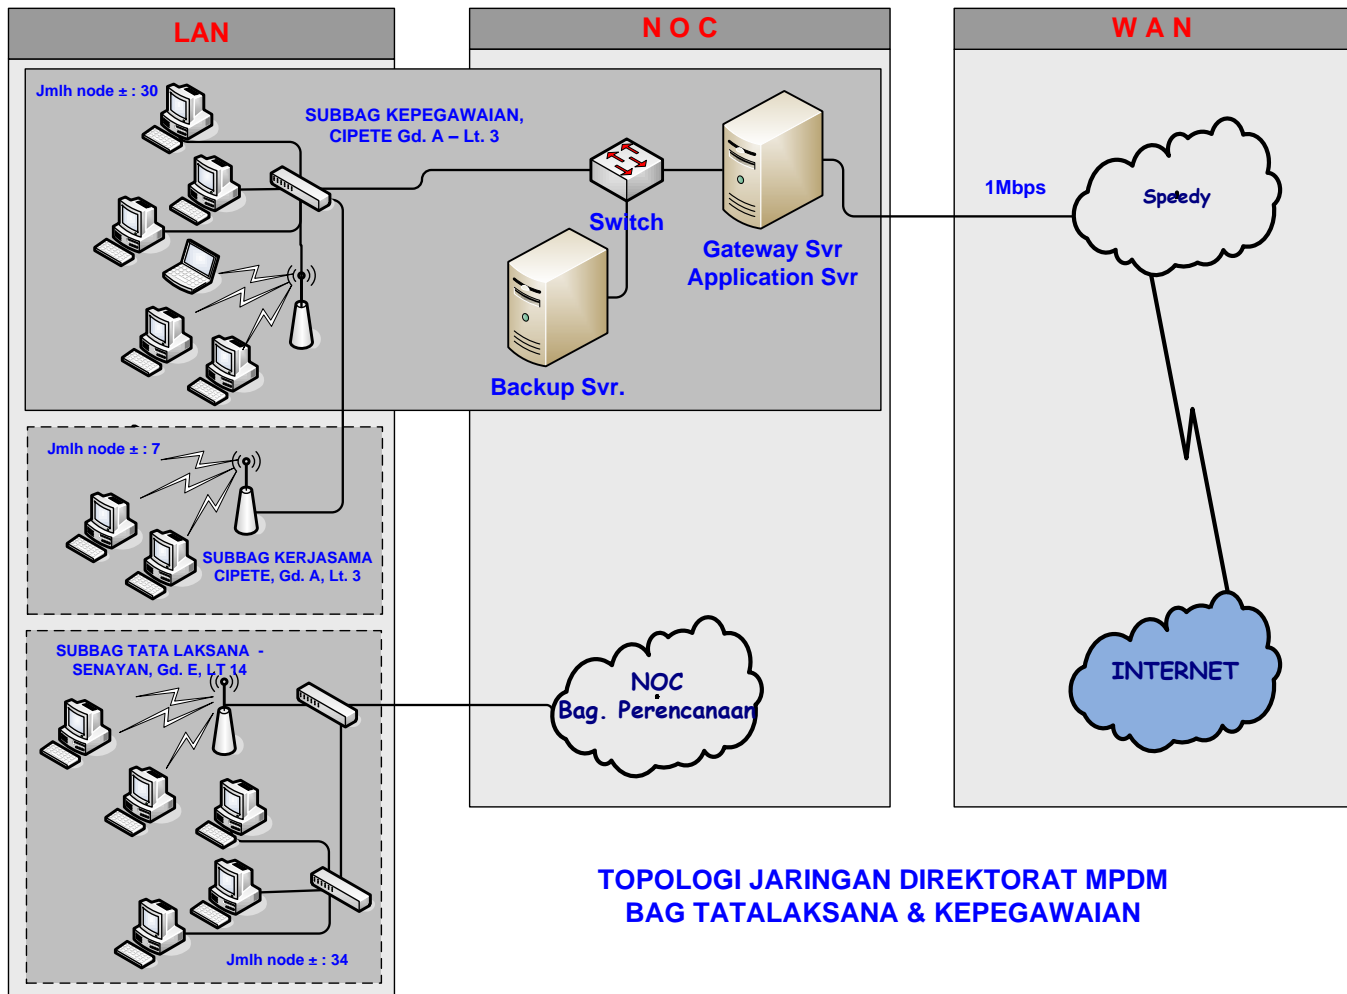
LAN

N O C

W A N

Jmlh node ± : 30

SUBBAG KEPEGAWAIAN, CIPETE Gd. A – Lt. 3

Switch

Gateway Svr
Application Svr

Backup Svr.

1Mbps

Speedy

Jmlh node ± : 7

SUBBAG KERJASAMA CIPETE, Gd. A, Lt. 3

SUBBAG TATA LAKSANA - SENAYAN, Gd. E, LT 14

NOC
Bag. Perencanaan

INTERNET

Jmlh node ± : 34

TOPOLOGI JARINGAN DIREKTORAT MPDM
BAG TATALAKSANA & KEPEGAWAIAN